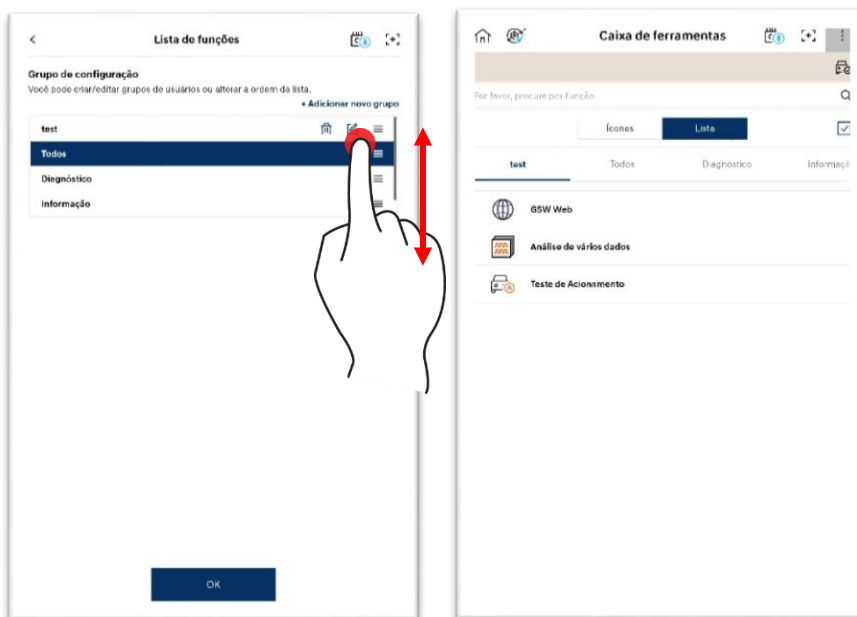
<

Lista de funções

Grupo de configuração

Você pode criar/editar grupos de usuários ou alterar a ordem da lista.

+ Adicionar novo grupo

test

Todos

Diagnóstico

Informação

OK

Caixa de ferramentas

Por favor, procure por função

Ícones

Lista

test

Todos

Diagnóstico

Informaçã

GSW Web

Análise de vários dados

Teste de Acionamento